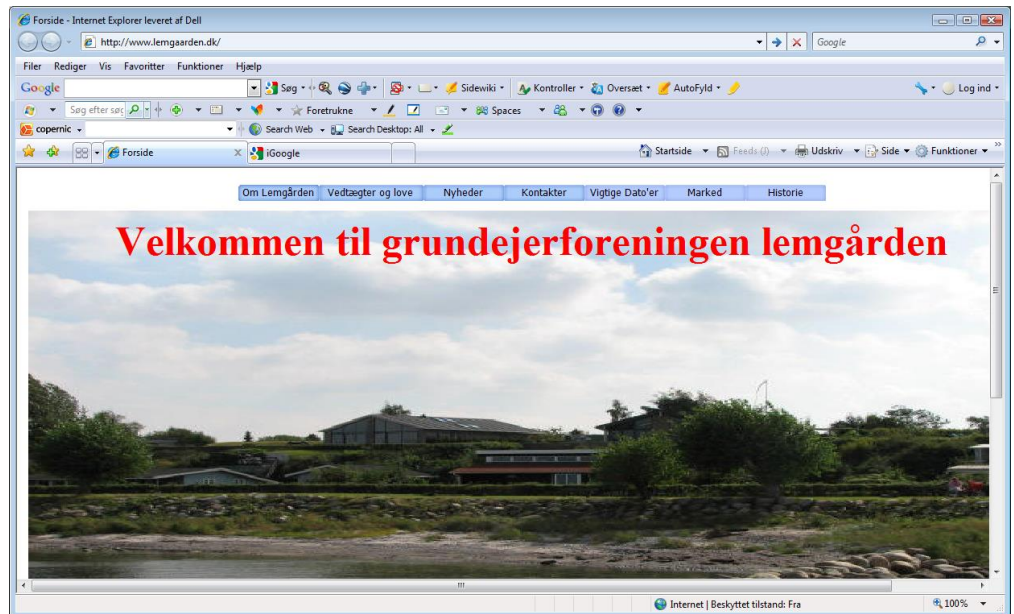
Forside - Internet Explorer leveret af Dell

http://www.lemgaarden.dk/

Google

Filer Rediger Vis Favoritter Funktioner Hjælp

Google Søg Sidewiki Kontroller Oversæt AutoFyld Log ind

Søg efter søg Foretrukne Spaces

copernic Search Web Search Desktop: All

Forside iGoogle

Startside Feeds (J) Udskriv Side Funktioner

Om Lemgården | Vedtægter og love | Nyheder | Kontakter | Vigtige Dato'er | Marked | Historie

Velkommen til grundejerforeningen lemgården

Internet | Beskyttet tilstand: Fra 100%